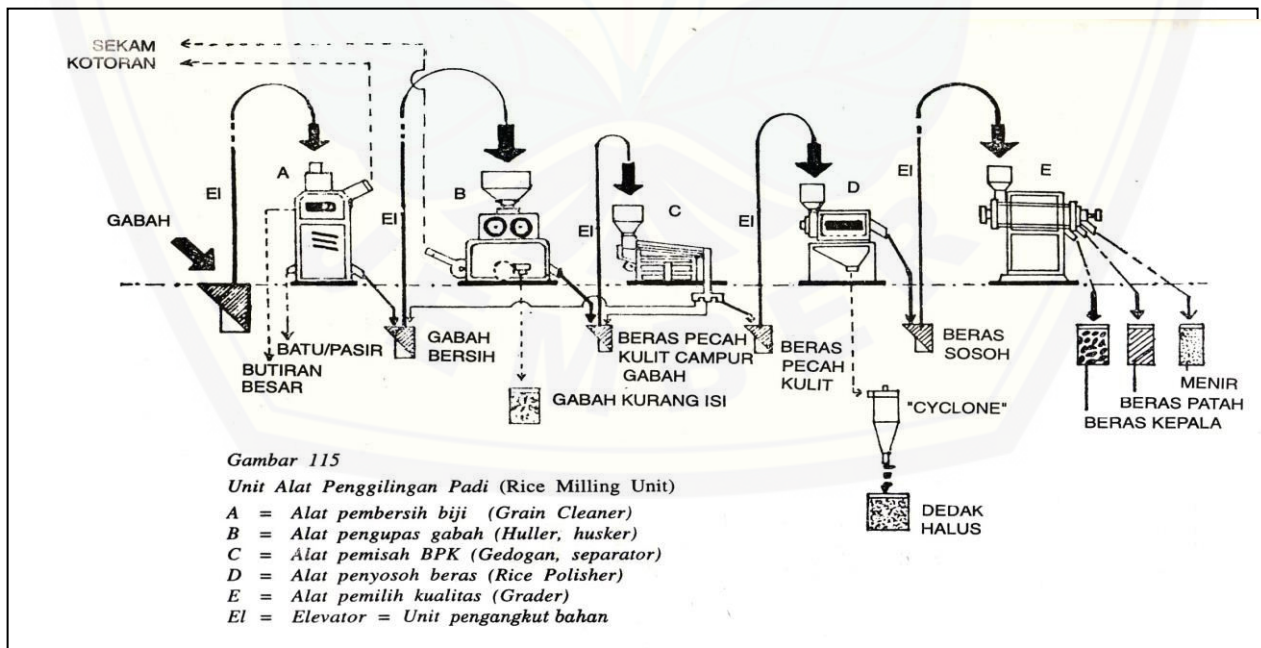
SEKAM
KOTORAN

El

A

GABAH

El

B

El

C

El

D

El

E

BATU/PASIR

BUTIRAN BESAR

GABAH BERSIH

BERAS PECAH KULIT CAMPUR GABAH

GABAH KURANG ISI

BERAS PECAH KULIT

BERAS SOSOH

"CYCLONE"

DEDAK HALUS

MENIR

BERAS PATAH

BERAS KEPALA

Gambar 115

Unit Alat Penggilingan Padi (Rice Milling Unit)

A = Alat pembersih biji (Grain Cleaner)
B = Alat pengupas gabah (Huller, husker)
C = Alat pemisah BPK (Gedogan, separator)
D = Alat penyosoh beras (Rice Polisher)
E = Alat pemilih kualitas (Grader)
El = Elevator = Unit pengangkut bahan